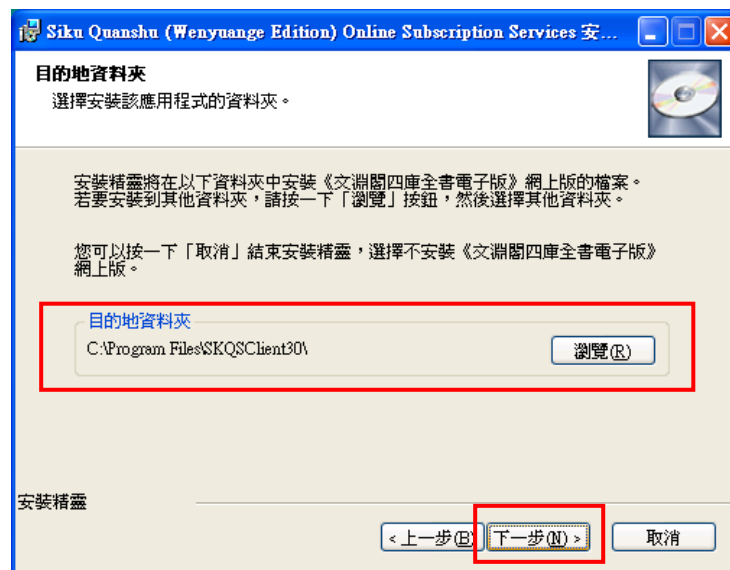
Siku Quanshu (Wenyuange Edition) Online Subscription Services 安...

目的地資料夾
選擇安裝該應用程式的資料夾。

安裝精靈將在以下資料夾中安裝《文淵閣四庫全書電子版》網上版的檔案。若要安裝到其他資料夾，請按一下「瀏覽」按鈕，然後選擇其他資料夾。

您可以按一下「取消」結束安裝精靈，選擇不安裝《文淵閣四庫全書電子版》網上版。

目的地資料夾
C:\Program Files\SKQSClient30\
瀏覽(R)

安裝精靈
< 上一步(B)
下一步(N) >
取消